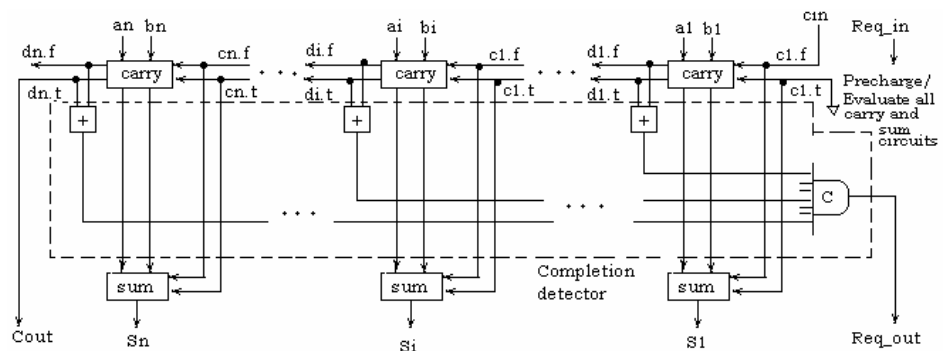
an bn
dn.f carry cn.f
dn.t cn.t
+
ai bi
di.f carry
di.t c1.t
+
a1 b1 cin
d1.f carry c1.f
d1.t c1.t
+
Req_in
Precharge/ Evaluate all carry and sum circuits
C
sum
sum
sum
Completion detector
Cout
Sn
Si
S1
Req_out